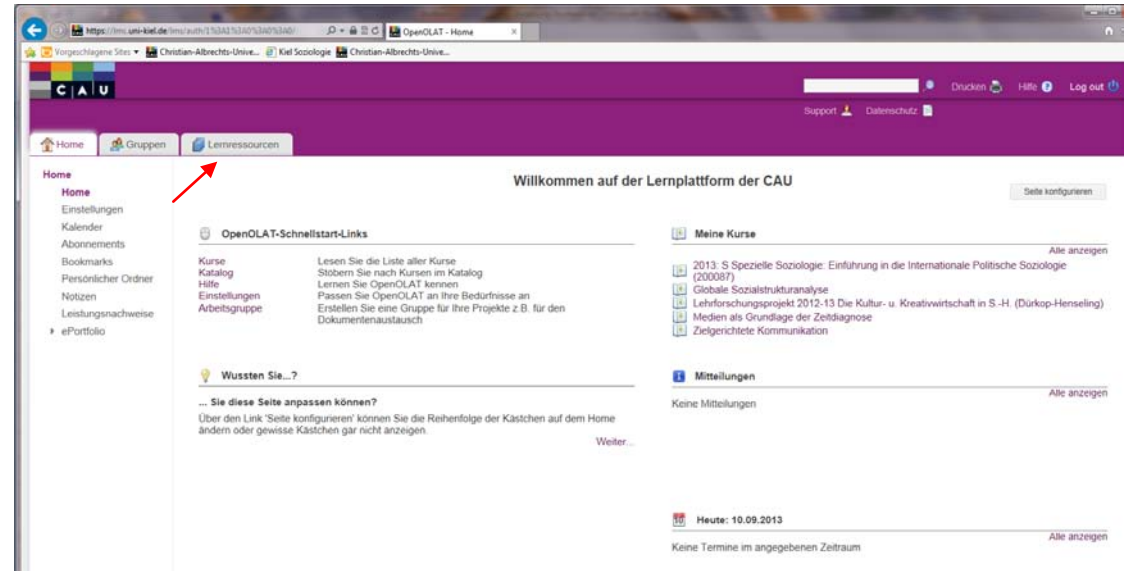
https://lms.uni-kiel.de/lms/auth/1%3A1%3A0%3A0%3A0/ OpenOLAT - Home

Vorgeschlagene Sites Christian-Albrechts-Unive... Kiel Soziologie Christian-Albrechts-Unive...

C A U

Drucken Hilfe Log out

Support Datenschutz

Home Gruppen Lernressourcen

Home
Home
Einstellungen
Kalender
Abonnements
Bookmarks
Persönlicher Ordner
Notizen
Leistungsnachweise
ePortfolio

Willkommen auf der Lernplattform der CAU

Seite konfigurieren

OpenOLAT-Schnellstart-Links

| | |
|---|---|
| Kurse | Lesen Sie die Liste aller Kurse |
| Katalog | Stöbern Sie nach Kursen im Katalog |
| Hilfe | Lernen Sie OpenOLAT kennen |
| Einstellungen | Passen Sie OpenOLAT an Ihre Bedürfnisse an |
| Arbeitsgruppe | Erstellen Sie eine Gruppe für Ihre Projekte z.B. für den Dokumentenaustausch |

Wussten Sie...?

... Sie diese Seite anpassen können?

Über den Link 'Seite konfigurieren' können Sie die Reihenfolge der Kästchen auf dem Home ändern oder gewisse Kästchen gar nicht anzeigen.

Weiter...

Meine Kurse

Alle anzeigen

2013: S Spezielle Soziologie: Einführung in die Internationale Politische Soziologie (200087)
Globale Sozialstrukturanalyse
Lehrforschungsprojekt 2012-13 Die Kultur- u. Kreativwirtschaft in S.-H. (Dürkop-Henseling)
Medien als Grundlage der Zeitdiagnose
Zielgerichtete Kommunikation

Mitteilungen

Alle anzeigen

Keine Mitteilungen

Heute: 10.09.2013

Alle anzeigen

Keine Termine im angegebenen Zeitraum